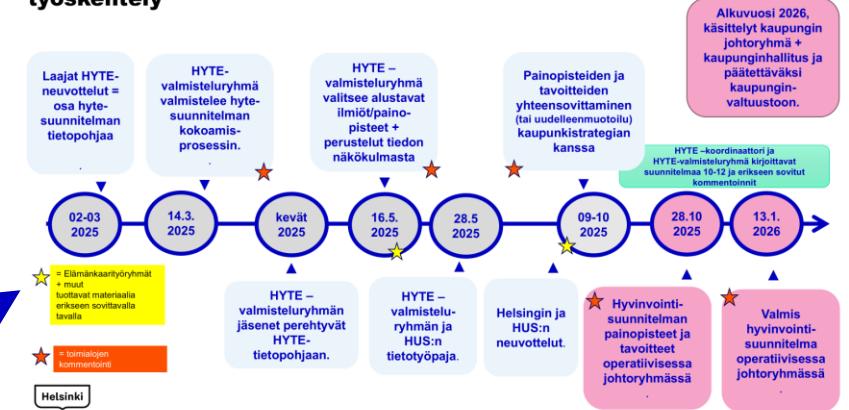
työskentely

Alkuvuosi 2026, käsittelyt kaupungin johtoryhmä + kaupunginhallitus ja päätettäväksi kaupunginvaltuustoon.

Laajat HYTE-neuvottelut = osa hyte-suunnitelman tietopohjaa
.

HYTE-valmisteluryhmä valmistelee hyte-suunnitelman kokoamisprosessin.
.

HYTE – valmisteluryhmä valitsee alustavat ilmiöt/painopisteet + perustelut tiedon näkökulmasta

Painopisteiden ja tavoitteiden yhteensovittaminen (tai uudelleenmuotoilu) kaupunkistrategian kanssa

HYTE –koordinaattori ja HYTE-valmisteluryhmä kirjoittavat suunnitelmaa 10-12 ja erikseen sovitut kommentoinnit

02-03 2025

14.3. 2025

kevät 2025

16.5. 2025

28.5 2025

09-10 2025

28.10 2025

13.1. 2026

= Elämänkaariryöryhmät + muut tuottavat materiaalia erikseen sovittavalla tavalla

= toimialojen kommentointi

HYTE – valmisteluryhmän jäsenet perehtyvät HYTE-tietopohjaan.

HYTE – valmisteluryhmän ja HUS:n tietotyöpaja.

Helsingin ja HUS:n neuvottelut.

Hyvinvointisuunnitelman painopisteet ja tavoitteet operatiivisessa johtoryhmässä
.

Valmis hyvinvointisuunnitelma operatiivisessa johtoryhmässä
.

Helsinki